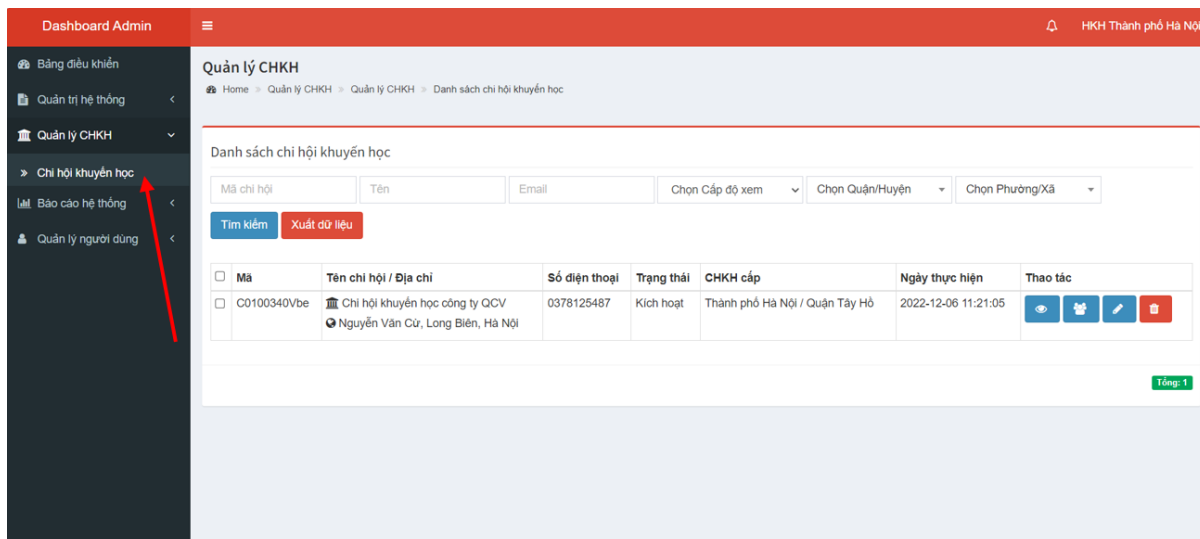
Dashboard Admin

HKH Thành phố Hà Nội

Bảng điều khiển
Quản trị hệ thống
Quản lý CHKH
» Chi hội khuyến học
Báo cáo hệ thống
Quản lý người dùng

Quản lý CHKH

Home » Quản lý CHKH » Quản lý CHKH » Danh sách chi hội khuyến học

Danh sách chi hội khuyến học

Mã chi hội
Tên
Email
Chọn Cấp độ xem
Chọn Quận/Huyện
Chọn Phường/Xã

Tìm kiếm
Xuất dữ liệu

| | Mã | Tên chi hội / Địa chỉ | Số điện thoại | Trạng thái | CHKH cấp | Ngày thực hiện | Thao tác |
|---|---|---|---|---|---|---|---|
| | C0100340Vbe | Chi hội khuyến học công ty QCV Nguyễn Văn Cừ, Long Biên, Hà Nội | 0378125487 | Kích hoạt | Thành phố Hà Nội / Quận Tây Hồ | 2022-12-06 11:21:05 | |

Tổng: 1